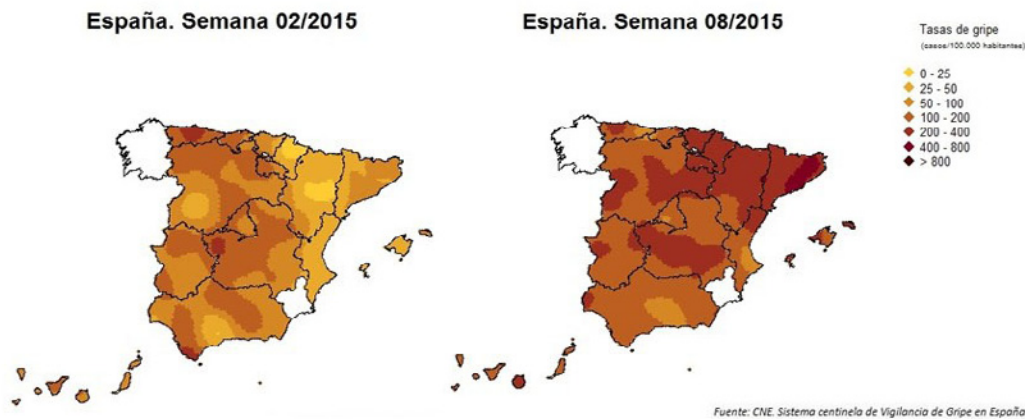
España. Semana 02/2015

España. Semana 08/2015

Tasas de gripe
(casos/100.000 habitantes)

0 - 25
25 - 50
50 - 100
100 - 200
200 - 400
400 - 800
> 800

Fuente: CNE. Sistema centinela de Vigilancia de Gripe en España